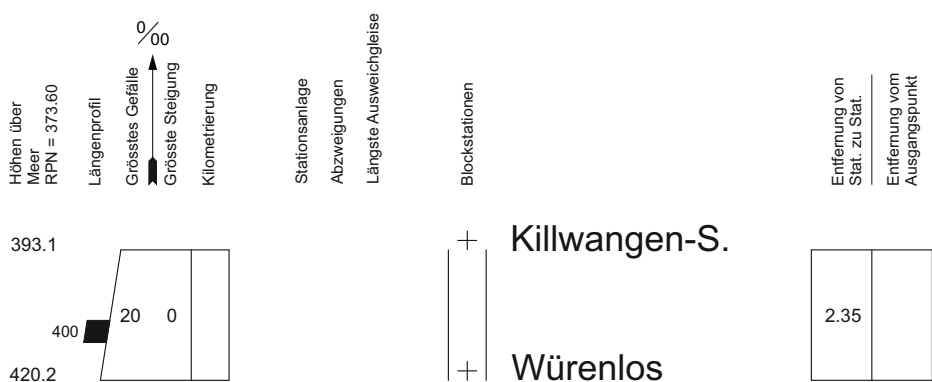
Höhen über Meer RPN = 373.60

Längenprofil

‰

Grösstes Gefälle

Grösste Steigung

Kilometrierung

Stationsanlage

Abzweigungen

Längste Ausweichgleise

Blockstationen

Entfernung von Stat. zu Stat.

Entfernung vom Ausgangspunkt

393.1

Killwangen-S.

400

20

0

2.35

420.2

Würenlos